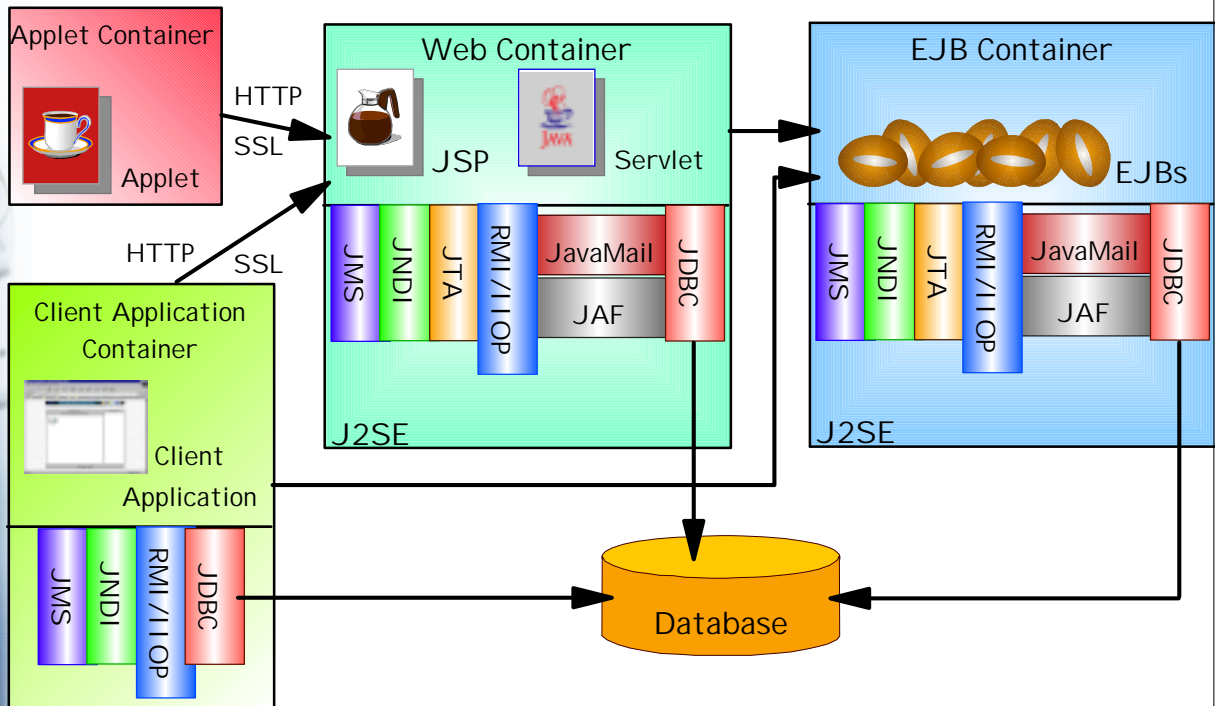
Applet Container

Applet

HTTP

SSL

Web Container

JSP

Servlet

JMS

JNDI

JTA

RMI/IIOP

JavaMail

JAF

JDBC

J2SE

EJB Container

EJBs

JMS

JNDI

JTA

RMI/IIOP

JavaMail

JAF

JDBC

J2SE

HTTP

SSL

Client Application Container

Client Application

JMS

JNDI

RMI/IIOP

JDBC

Database